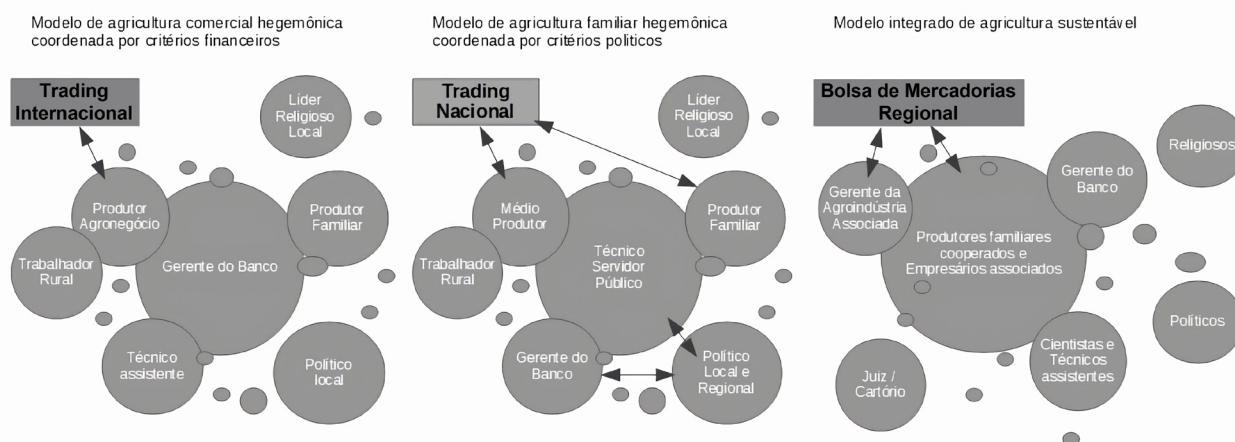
Modelo de agricultura comercial hegemônica coordenada por critérios financeiros

Trading Internacional

Líder Religioso Local

Produtor Agronegócio

Produtor Familiar

Trabalhador Rural

Gerente do Banco

Técnico assistente

Político local

Modelo de agricultura familiar hegemônica coordenada por critérios politicos

Trading Nacional

Líder Religioso Local

Médio Produtor

Produtor Familiar

Trabalhador Rural

Técnico Servidor Público

Gerente do Banco

Político Local e Regional

Modelo integrado de agricultura sustentável

Bolsa de Mercadorias Regional

Religiosos

Gerente do Banco

Gerente da Agroindústria Associada

Produtores familiares cooperados e Empresários associados

Políticos

Cientistas e Técnicos assistentes

Juiz / Cartório